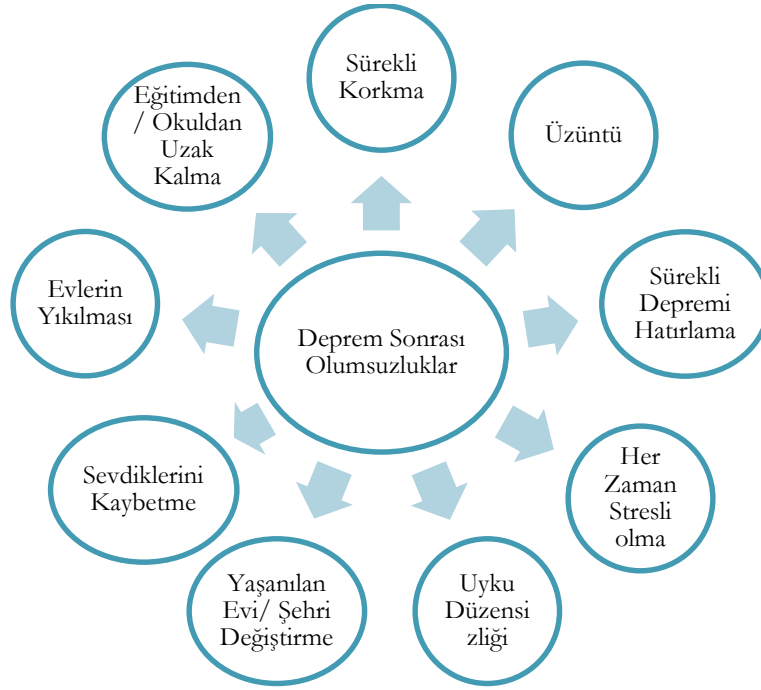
Deprem Sonrası Olumsuzluklar

Sürekli Korkma

Üzüntü

Sürekli Depremi Hatırlama

Her Zaman Stresli olma

Uyku Düzensi zliği

Yaşanılan Evi/ Şehri Değiştirme

Sevdiklerini Kaybetme

Evlerin Yıkılması

Eğitimden / Okuldan Uzak Kalma